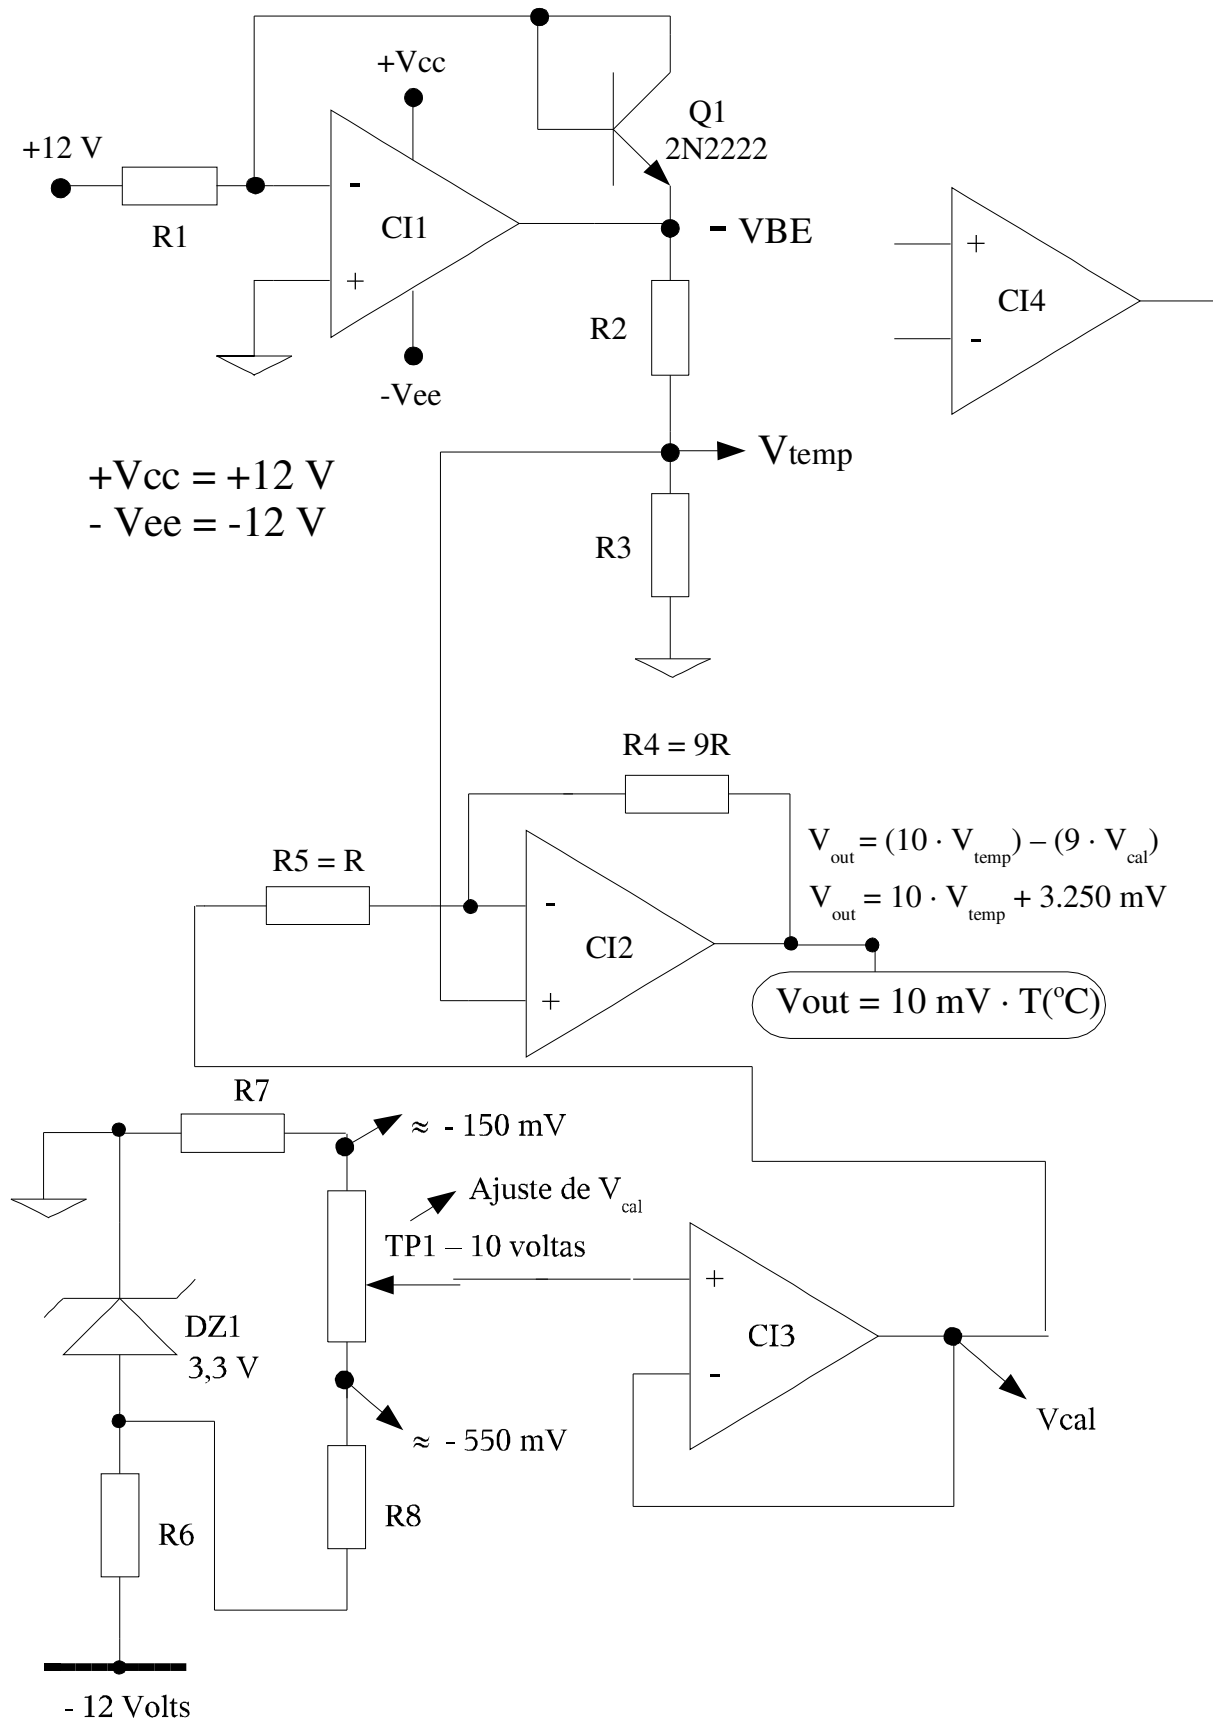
+Vcc

Q1
2N2222

+12 V

R1

-

CI1

+

-Vee

- VBE

R2

+

CI4

-

$V_{temp}$

+Vcc = +12 V
- Vee = -12 V

R3

R4 = 9R

$V_{out} = (10 \cdot V_{temp}) - (9 \cdot V_{cal})$

$V_{out} = 10 \cdot V_{temp} + 3.250$ mV

R5 = R

-

CI2

+

Vout = 10 mV · T(ºC)

R7

≈ - 150 mV

Ajuste de $V_{cal}$

TP1 – 10 voltas

+

CI3

-

DZ1
3,3 V

Vcal

≈ - 550 mV

R8

R6

- 12 Volts